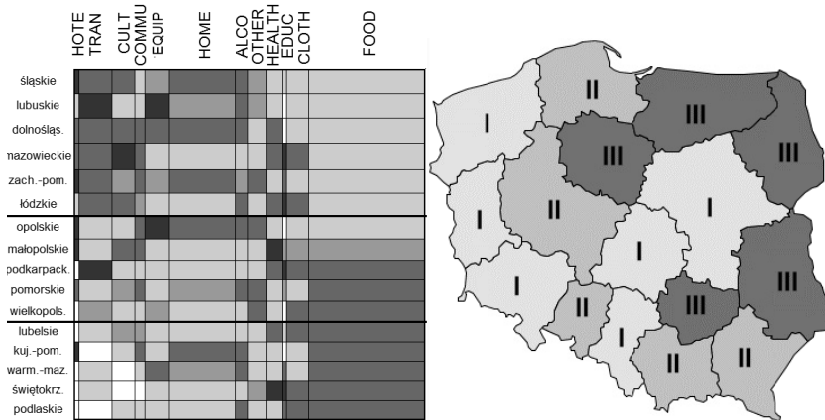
HOTE
TRAN
CULT
COMMU
EQUIP
HOME
ALCO
OTHER
HEALTH
EDUC
CLOTH
FOOD

śląskie
lubuskie
dolnośląs.
mazowieckie
zach.-pom.
łódzkie
opolskie
małopolskie
podkarpack.
pomorskie
wielkopols.
lubelsie
kuj.-pom.
warm.-maz.
świętokrz.
podlaskie

II
III
I
III
III
I
II
I
I
I
III
II
III
I
II
II